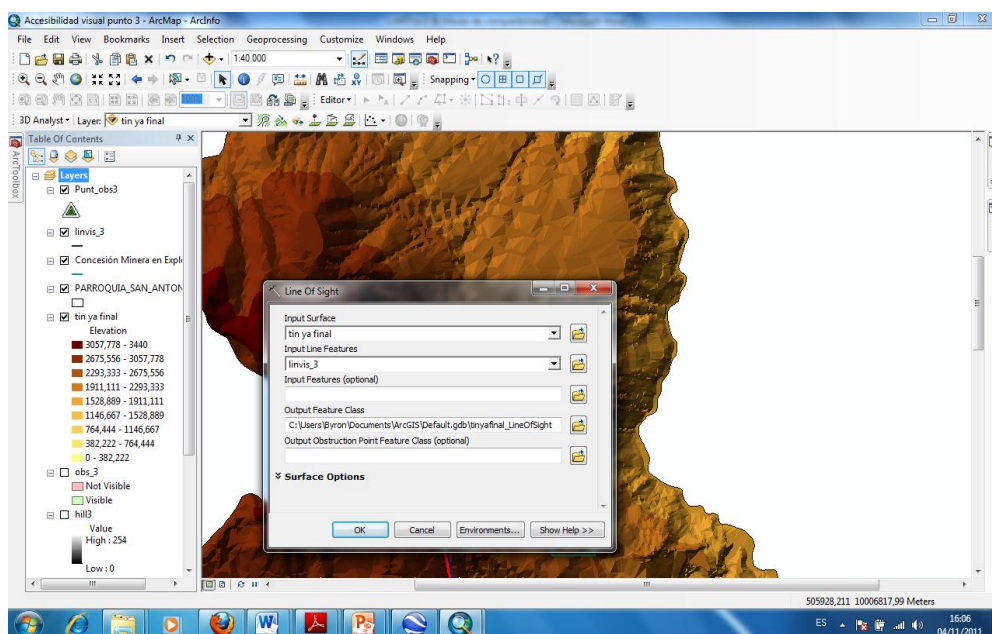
Accesibilidad visual punto 3 - ArcMap - ArcInfo

File Edit View Bookmarks Insert Selection Geoprocessing Customize Windows Help

1:40.000

Snapping

Editor

3D Analyst Layer: tin ya final

Table Of Contents

ArcToolbox

Layers

Punt_obs3

linvis_3

Concesión Minera en Expl

PARROQUIA_SAN_ANTON

tin ya final

Elevation

3057,778 - 3440

2675,556 - 3057,778

2293,333 - 2675,556

1911,111 - 2293,333

1528,889 - 1911,111

1146,667 - 1528,889

764,444 - 1146,667

382,222 - 764,444

0 - 382,222

obs_3

Not Visible

Visible

hill3

Value

High : 254

Low : 0

Line Of Sight

Input Surface

tin ya final

Input Line Features

linvis_3

Input Features (optional)

Output Feature Class

C:\Users\Byron\Documents\ArcGIS\Default.gdb\tinyafinal_LineOfSight

Output Obstruction Point Feature Class (optional)

Surface Options

OK Cancel Environments... Show Help >>

505928,211 10006817,99 Meters

ES

16:06

04/11/2011